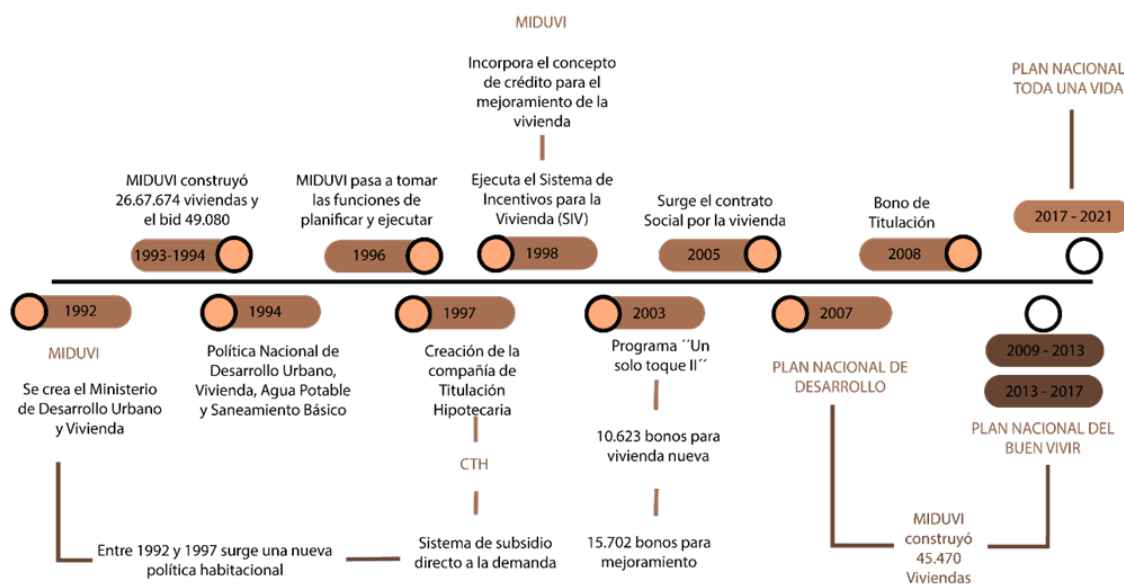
MIDUVI

Incorpora el concepto de crédito para el mejoramiento de la vivienda

PLAN NACIONAL TODA UNA VIDA

MIDUVI construyó 26.67.674 viviendas y el bid 49.080

1993-1994

MIDUVI pasa a tomar las funciones de planificar y ejecutar

1996

Ejecuta el Sistema de Incentivos para la Vivienda (SIV)

1998

Surge el contrato Social por la vivienda

2005

Bono de Titulación

2008

2017 - 2021

1992

MIDUVI

Se crea el Ministerio de Desarrollo Urbano y Vivienda

1994

Política Nacional de Desarrollo Urbano, Vivienda, Agua Potable y Saneamiento Básico

1997

Creación de la compañía de Titulación Hipotecaria

CTH

2003

Programa ´´Un solo toque II´´

10.623 bonos para vivienda nueva

15.702 bonos para mejoramiento

2007

PLAN NACIONAL DE DESARROLLO

2009 - 2013

2013 - 2017

PLAN NACIONAL DEL BUEN VIVIR

MIDUVI construyó 45.470 Viviendas

Entre 1992 y 1997 surge una nueva política habitacional

Sistema de subsidio directo a la demanda